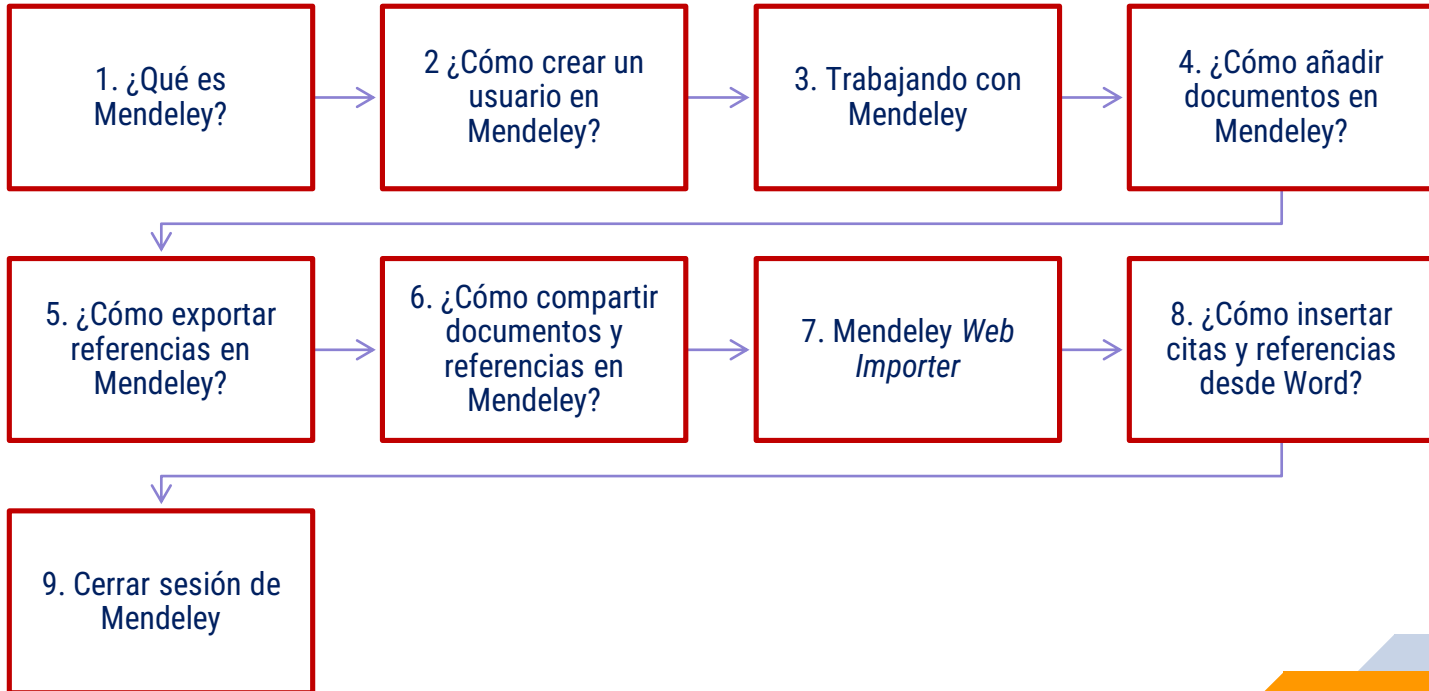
1. ¿Qué es Mendeley?

2 ¿Cómo crear un usuario en Mendeley?

3. Trabajando con Mendeley

4. ¿Cómo añadir documentos en Mendeley?

5. ¿Cómo exportar referencias en Mendeley?

6. ¿Cómo compartir documentos y referencias en Mendeley?

7. Mendeley *Web Importer*

8. ¿Cómo insertar citas y referencias desde Word?

9. Cerrar sesión de Mendeley